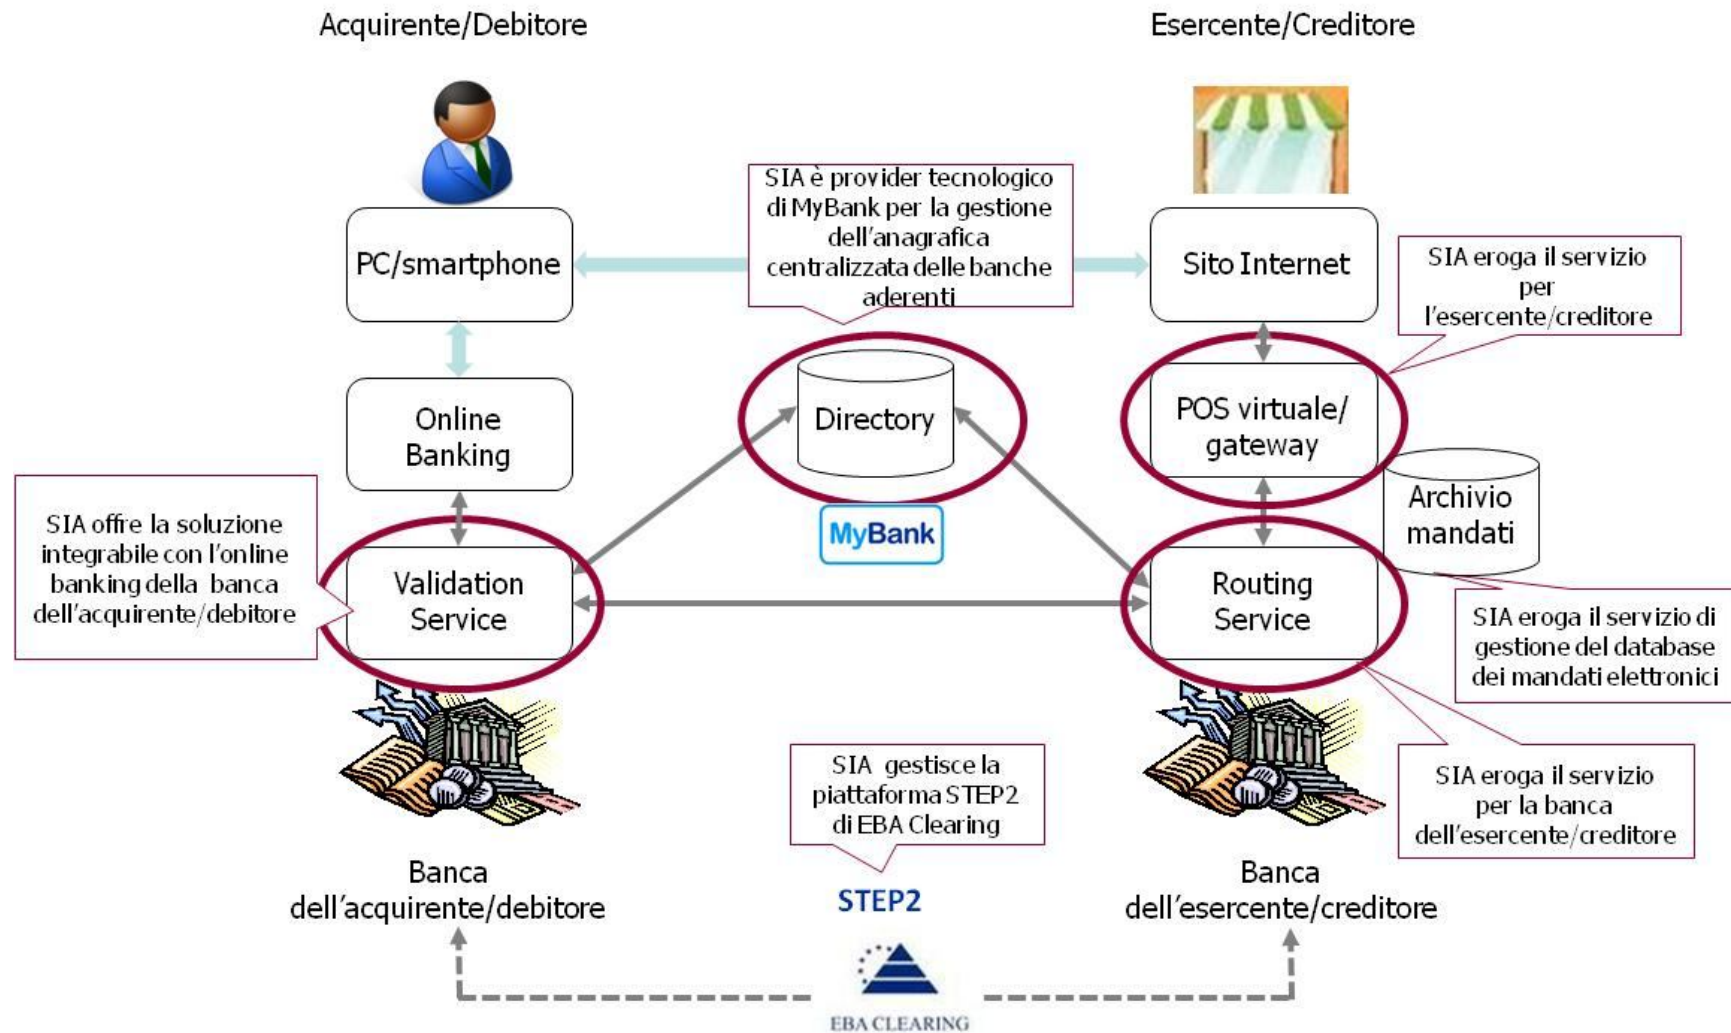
Acquirente/Debitore

Esercente/Creditore

SIA è provider tecnologico di MyBank per la gestione dell'anagrafica centralizzata delle banche aderenti

PC/smartphone

Sito Internet

SIA eroga il servizio per l'esercente/creditore

Online Banking

Directory

POS virtuale/ gateway

Archivio mandati

MyBank

SIA offre la soluzione integrabile con l'online banking della banca dell'acquirente/debitore

Validation Service

Routing Service

SIA eroga il servizio di gestione del database dei mandati elettronici

SIA gestisce la piattaforma STEP2 di EBA Clearing

SIA eroga il servizio per la banca dell'esercente/creditore

Banca dell'acquirente/debitore

STEP2

Banca dell'esercente/creditore

EBA CLEARING